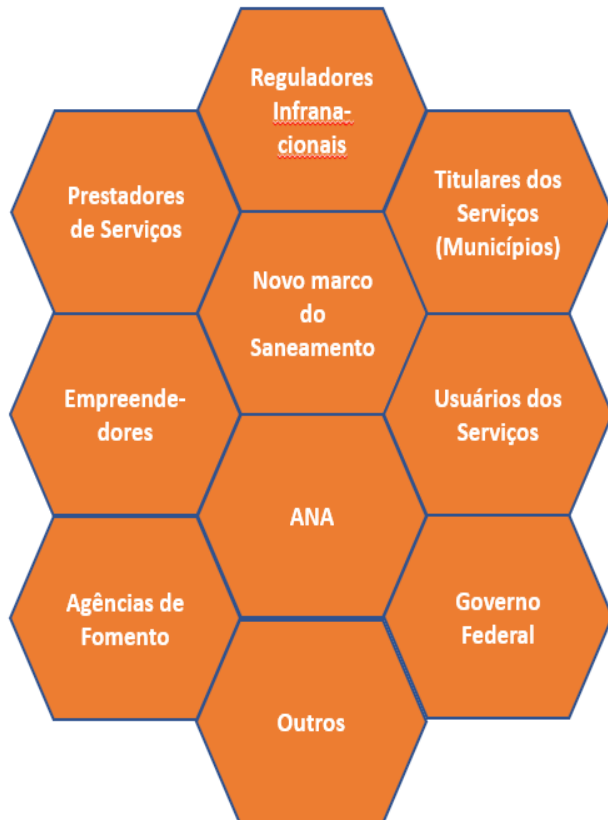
Reguladores Infranacionais

Prestadores de Serviços

Titulares dos Serviços (Municípios)

Novo marco do Saneamento

Empreendedores

Usuários dos Serviços

ANA

Agências de Fomento

Governo Federal

Outros